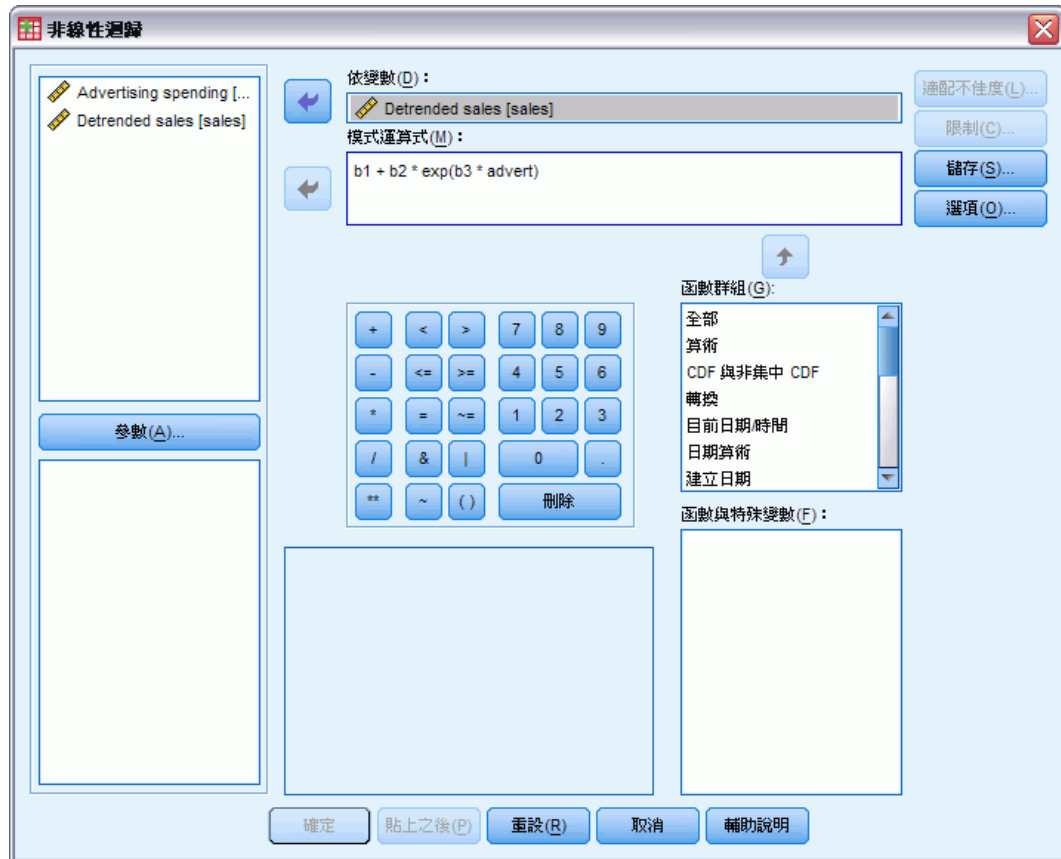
非線性迴歸

Advertising spending [...
Detrended sales [sales]

依變數(D)：
Detrended sales [sales]

模式運算式(M)：
b1 + b2 * exp(b3 * advert)

適配不佳度(L)...
限制(C)...
儲存(S)...
選項(O)...

參數(A)...

| + | < | > | 7 | 8 | 9 |
|---|---|---|---|---|---|
| - | <= | >= | 4 | 5 | 6 |
| * | = | ~= | 1 | 2 | 3 |
| / | & | \| | 0 | | . |
| ** | ~ | ( ) | 刪除 | | |

函數群組(G):
全部
算術
CDF 與非集中 CDF
轉換
目前日期/時間
日期算術
建立日期

函數與特殊變數(F)：

確定 貼上之後(P) 重設(R) 取消 輔助說明